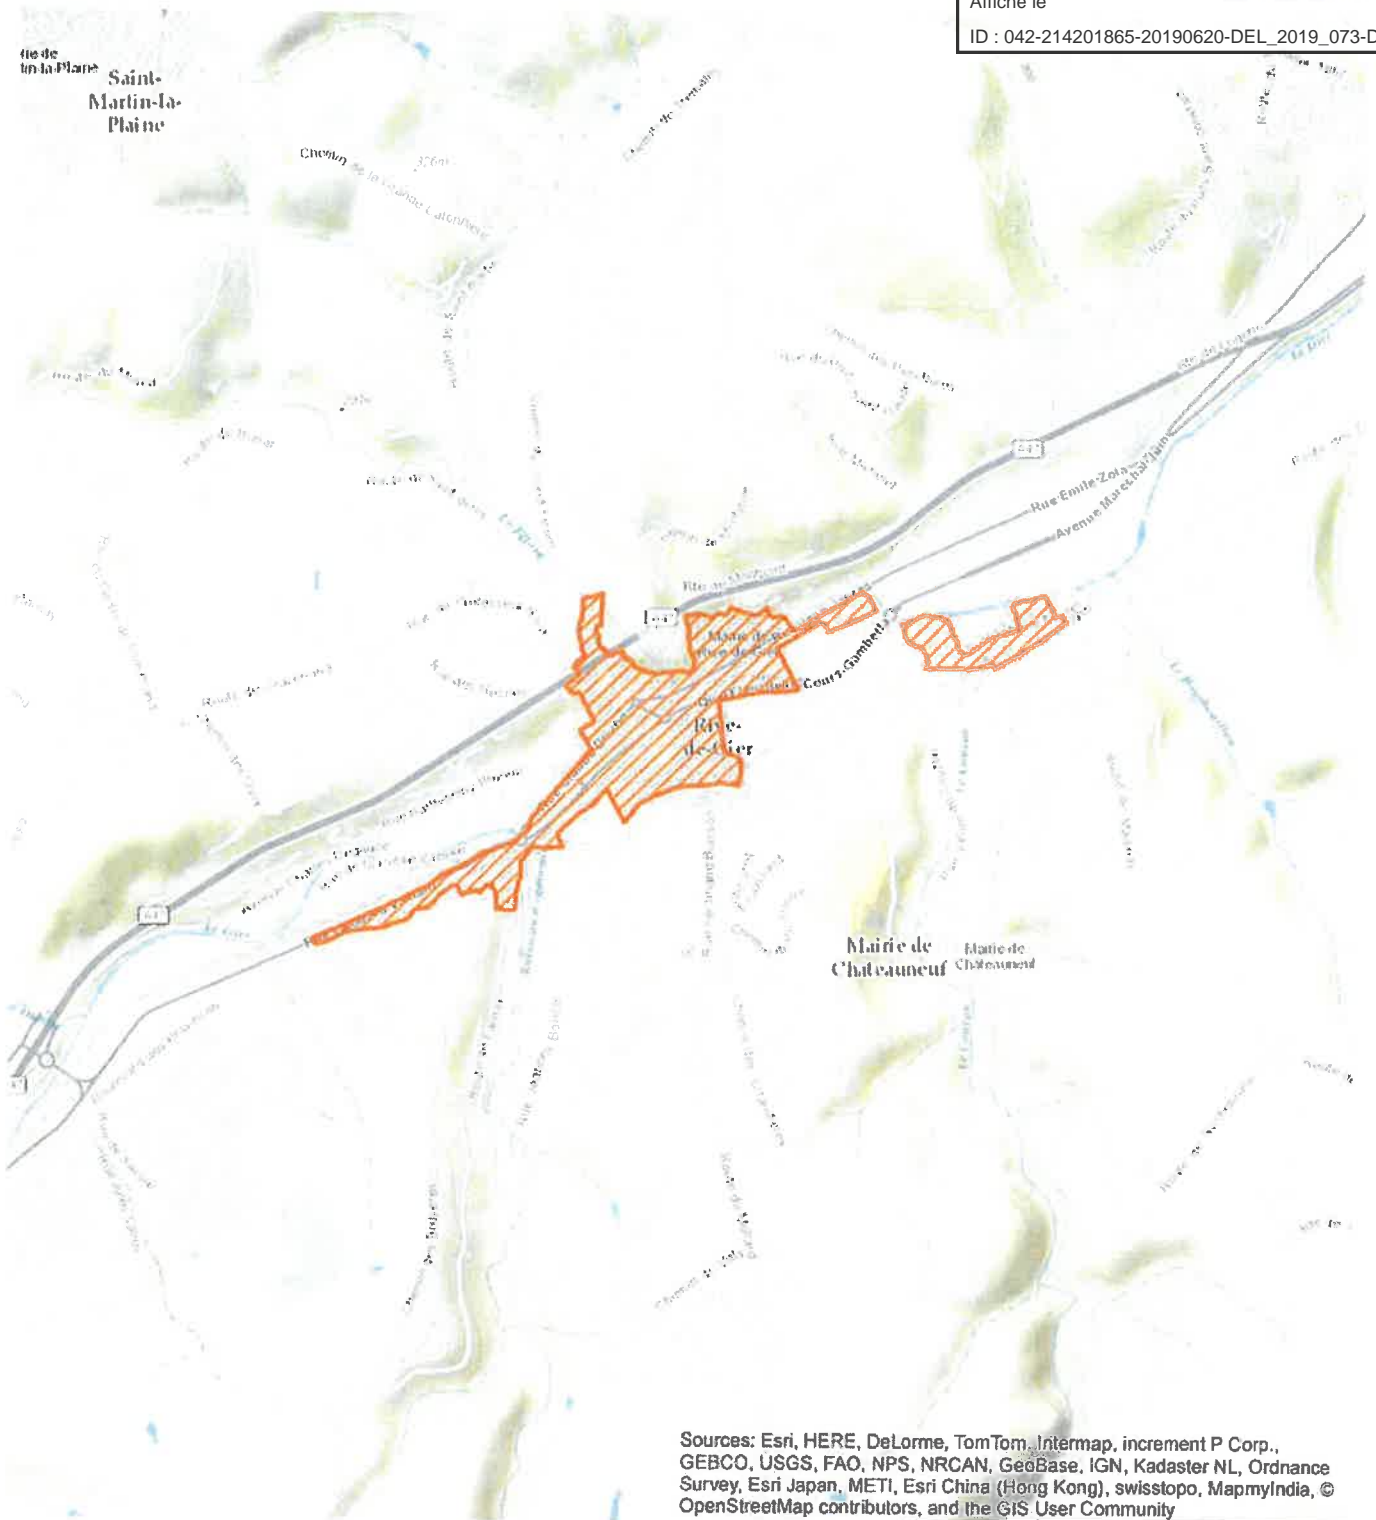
Affiché le
ID : 042-214201865-20190620-DEL_2019_073-D

Mairie de Saint-Martin-la-Plaine
Saint-Martin-la-Plaine

Chemin de la Grande Catonnière

Rue Emile Zola
Avenue Maréchal Juin
A47
Cours Gambetta
Rive-de-Gier
Mairie de Rive-de-Gier

Mairie de Chateauneuf
Mairie de Chateauneuf

Sources: Esri, HERE, DeLorme, TomTom, Intermap, increment P Corp., GEBCO, USGS, FAO, NPS, NRCAN, GeoBase, IGN, Kadaster NL, Ordnance Survey, Esri Japan, METI, Esri China (Hong Kong), swisstopo, MapmyIndia, © OpenStreetMap contributors, and the GIS User Community